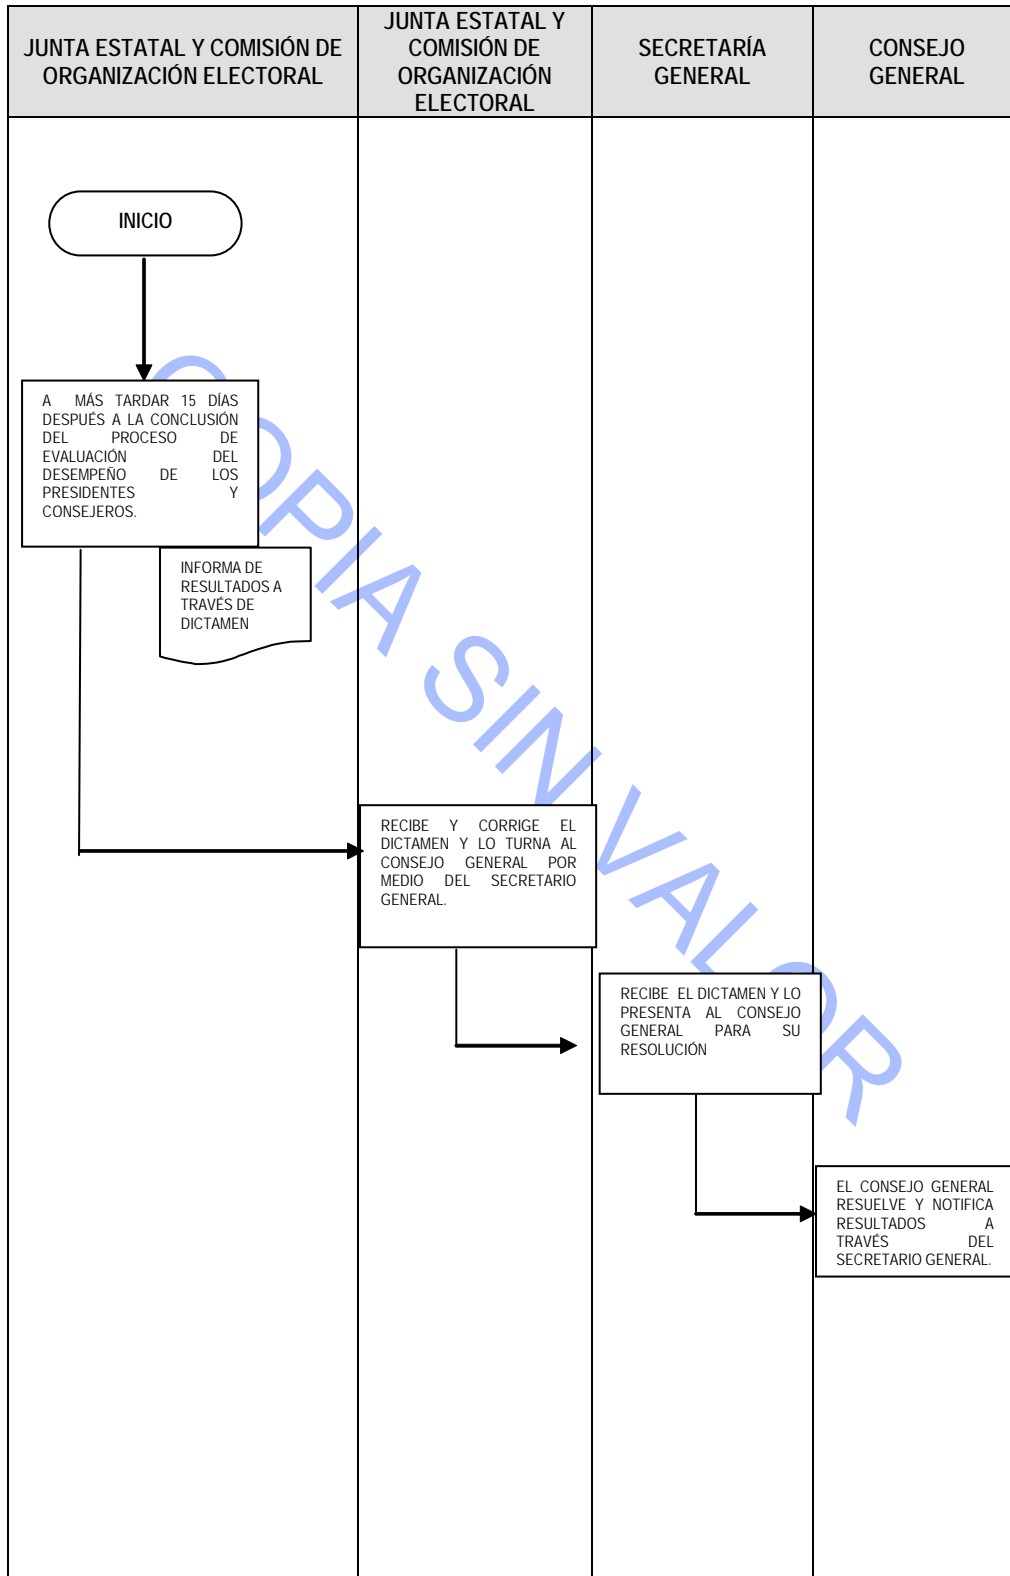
| JUNTA ESTATAL Y COMISIÓN DE ORGANIZACIÓN ELECTORAL | JUNTA ESTATAL Y COMISIÓN DE ORGANIZACIÓN ELECTORAL | SECRETARÍA GENERAL | CONSEJO GENERAL |
|---|---|---|---|

INICIO

A MÁS TARDAR 15 DÍAS DESPUÉS A LA CONCLUSIÓN DEL PROCESO DE EVALUACIÓN DEL DESEMPEÑO DE LOS PRESIDENTES Y CONSEJEROS.

INFORMA DE RESULTADOS A TRAVÉS DE DICTAMEN

RECIBE Y CORRIGE EL DICTAMEN Y LO TURNA AL CONSEJO GENERAL POR MEDIO DEL SECRETARIO GENERAL.

RECIBE EL DICTAMEN Y LO PRESENTA AL CONSEJO GENERAL PARA SU RESOLUCIÓN

EL CONSEJO GENERAL RESUELVE Y NOTIFICA RESULTADOS A TRAVÉS DEL SECRETARIO GENERAL.

COPIA SIN VALOR